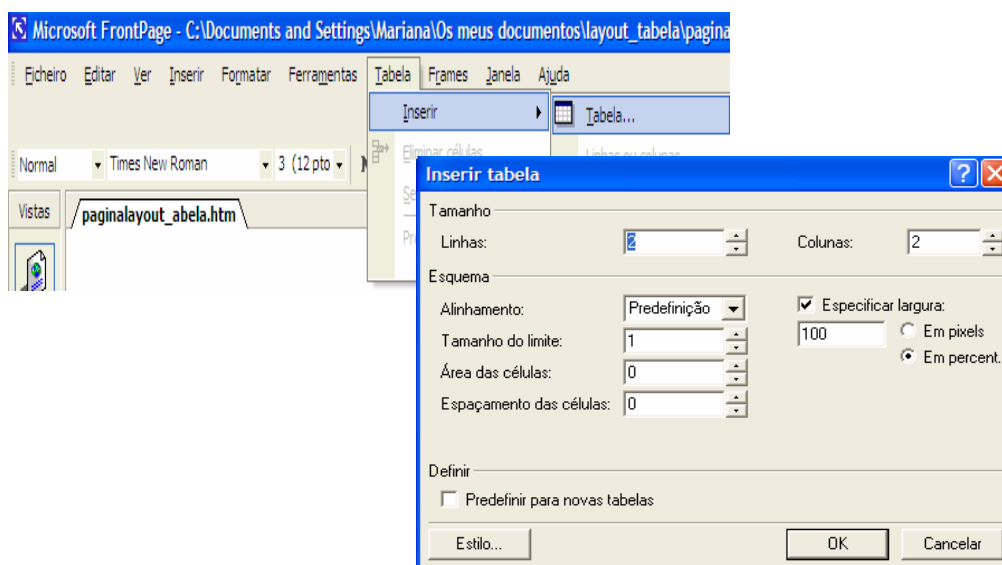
Microsoft FrontPage - C:\Documents and Settings\Mariana\Os meus documentos\layout_tabela\pagina

Ficheiro Editar Ver Inserir Formatar Ferramentas Tabela Frames Janela Ajuda

Inserir

Tabela...

Normal Times New Roman 3 (12 pto

Eliminar células

Linhas ou colunas

Vistas paginalayout_abela.htm

Inserir tabela

Tamanho

Linhas: 2

Colunas: 2

Esquema

Alinhamento: Predefinição

Especificar largura:

Tamanho do limite: 1

100

Em pixels

Em percent.

Área das células: 0

Espaçamento das células: 0

Definir

Predefinir para novas tabelas

Estilo...

OK

Cancelar